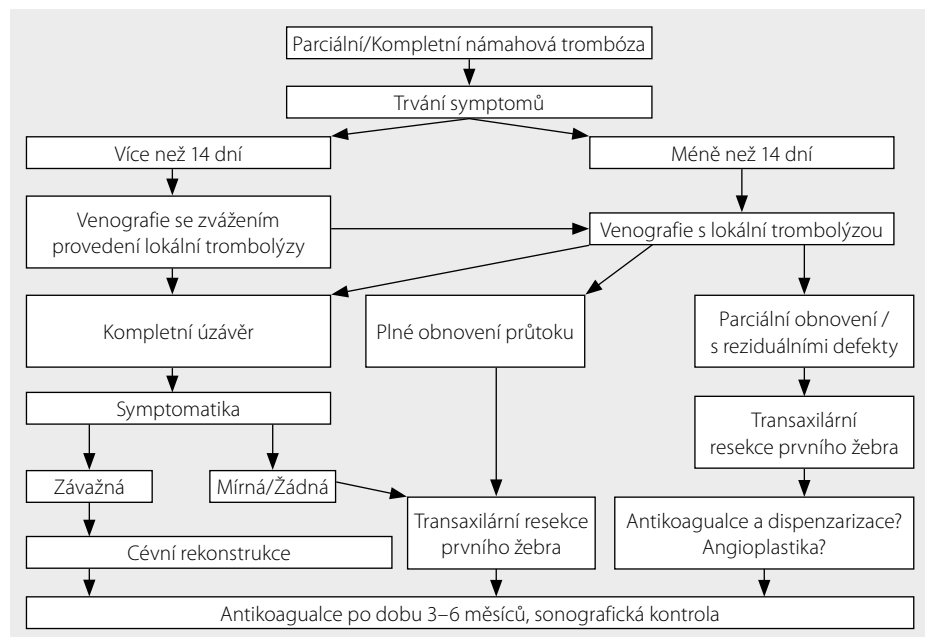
Parciální/Kompletní námahová trombóza

Trvání symptomů

Více než 14 dní

Méně než 14 dní

Venografie se zvážením provedení lokální trombolýzy

Venografie s lokální trombolýzou

Kompletní úzávěr

Plné obnovení průtoku

Parciální obnovení / s reziduálními defekty

Symptomatika

Transaxilární resekce prvního žebra

Závažná

Mírná/Žádná

Transaxilární resekce prvního žebra

Antikoagulace a dispenzarizace? Angioplastika?

Cévní rekonstrukce

Antikoagulace po dobu 3–6 měsíců, sonografická kontrola